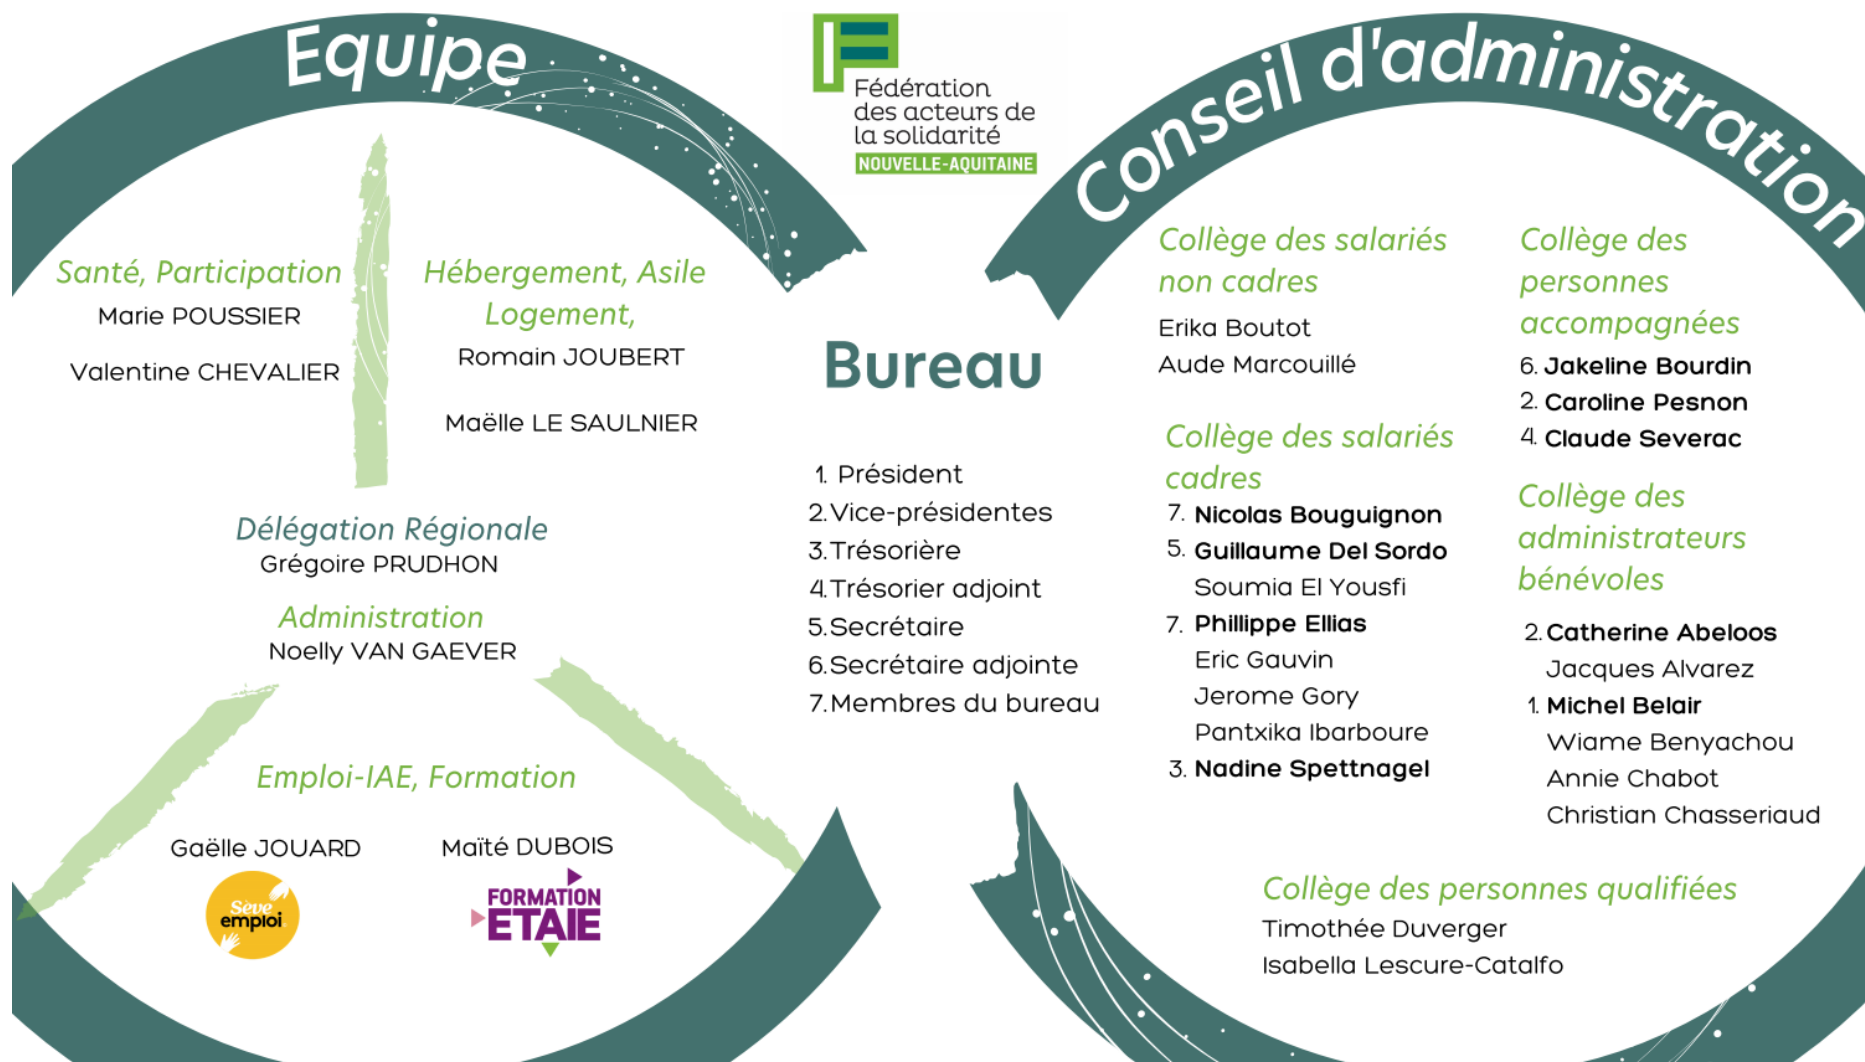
Equipe

Fédération des acteurs de la solidarité
NOUVELLE-AQUITAINE

Conseil d'administration

Santé, Participation
Marie POUSSIER
Valentine CHEVALIER

Hébergement, Asile Logement,
Romain JOUBERT
Maëlle LE SAULNIER

Délégation Régionale
Grégoire PRUDHON

Administration
Noelly VAN GAEVER

Emploi-IAE, Formation
Gaëlle JOUARD
Maïté DUBOIS

Sève emploi

FORMATION ETAIE

Bureau

1. Président
2. Vice-présidentes
3. Trésorière
4. Trésorier adjoint
5. Secrétaire
6. Secrétaire adjointe
7. Membres du bureau

Collège des salariés non cadres
Erika Boutot
Aude Marcouillé

Collège des salariés cadres
7. **Nicolas Bouguignon**
5. **Guillaume Del Sordo**
Soumia El Yousfi
7. **Phillippe Ellias**
Eric Gauvin
Jerome Gory
Pantxika Ibarboure
3. **Nadine Spettnagel**

Collège des personnes accompagnées
6. **Jakeline Bourdin**
2. **Caroline Pesnon**
4. **Claude Severac**

Collège des administrateurs bénévoles
2. **Catherine Abeloos**
Jacques Alvarez
1. **Michel Belair**
Wiame Benyachou
Annie Chabot
Christian Chasseriaud

Collège des personnes qualifiées
Timothée Duverger
Isabella Lescure-Catalfo